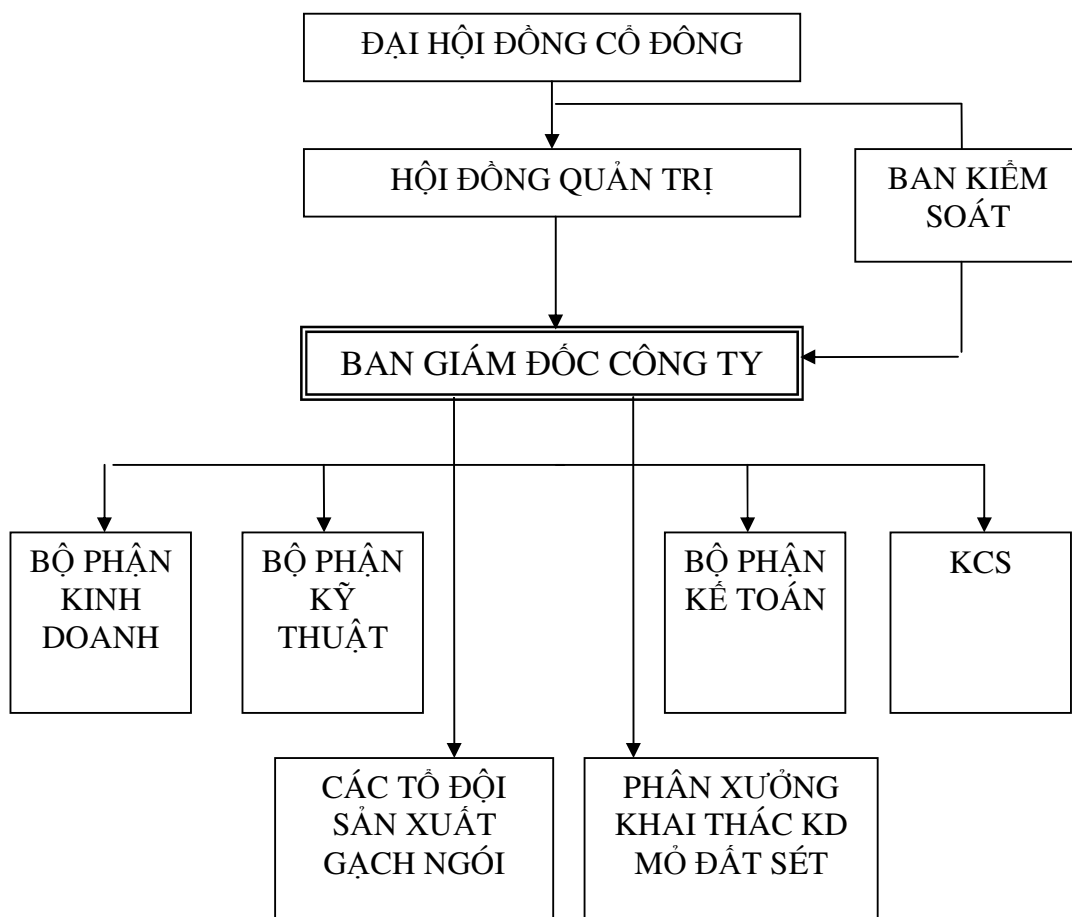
ĐẠI HỘI ĐỒNG CỔ ĐÔNG

HỘI ĐỒNG QUẢN TRỊ

BAN KIỂM SOÁT

BAN GIÁM ĐỐC CÔNG TY

BỘ PHẬN KINH DOANH

BỘ PHẬN KỸ THUẬT

BỘ PHẬN KẾ TOÁN

KCS

CÁC TỔ ĐỘI SẢN XUẤT GẠCH NGÓI

PHÂN XƯỞNG KHAI THÁC KD MỎ ĐẤT SÉT